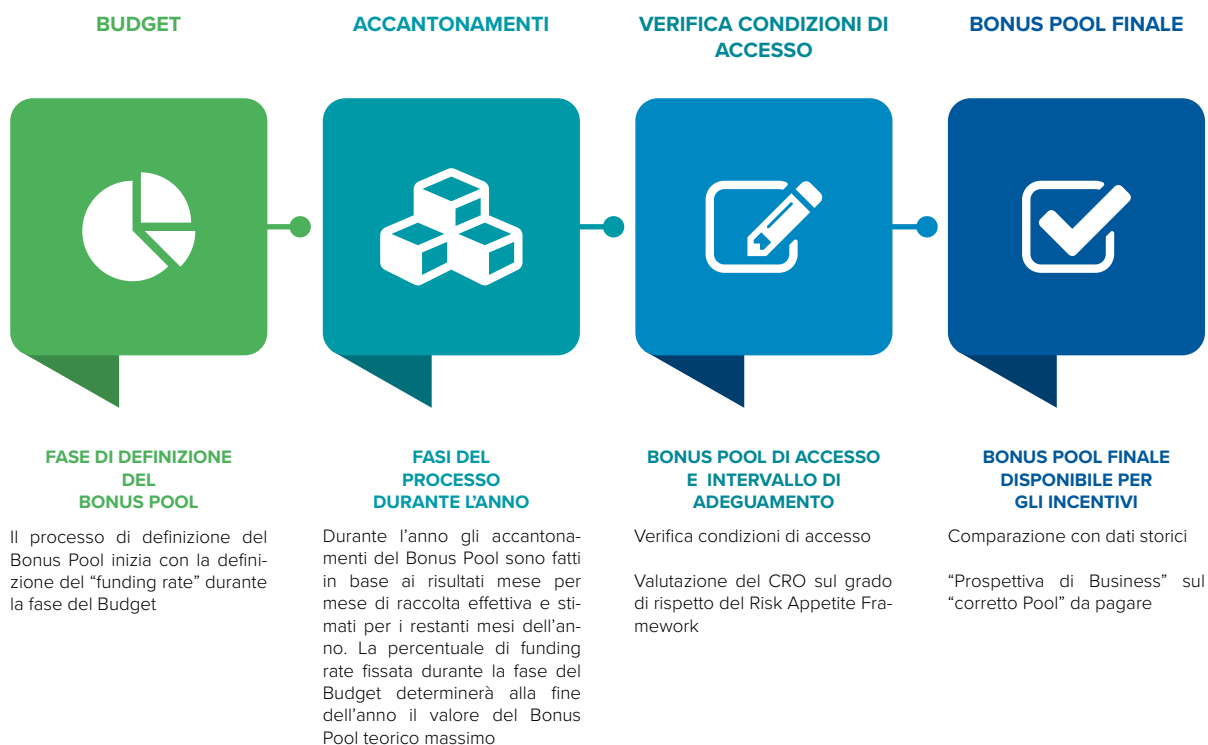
BUDGET

ACCANTONAMENTI

VERIFICA CONDIZIONI DI ACCESSO

BONUS POOL FINALE

FASE DI DEFINIZIONE DEL BONUS POOL

Il processo di definizione del Bonus Pool inizia con la definizione del “funding rate” durante la fase del Budget

FASI DEL PROCESSO DURANTE L’ANNO

Durante l’anno gli accantonamenti del Bonus Pool sono fatti in base ai risultati mese per mese di raccolta effettiva e stimati per i restanti mesi dell’anno. La percentuale di funding rate fissata durante la fase del Budget determinerà alla fine dell’anno il valore del Bonus Pool teorico massimo

BONUS POOL DI ACCESSO E INTERVALLO DI ADEGUAMENTO

Verifica condizioni di accesso

Valutazione del CRO sul grado di rispetto del Risk Appetite Framework

BONUS POOL FINALE DISPONIBILE PER GLI INCENTIVI

Comparazione con dati storici

“Prospettiva di Business” sul “corretto Pool” da pagare